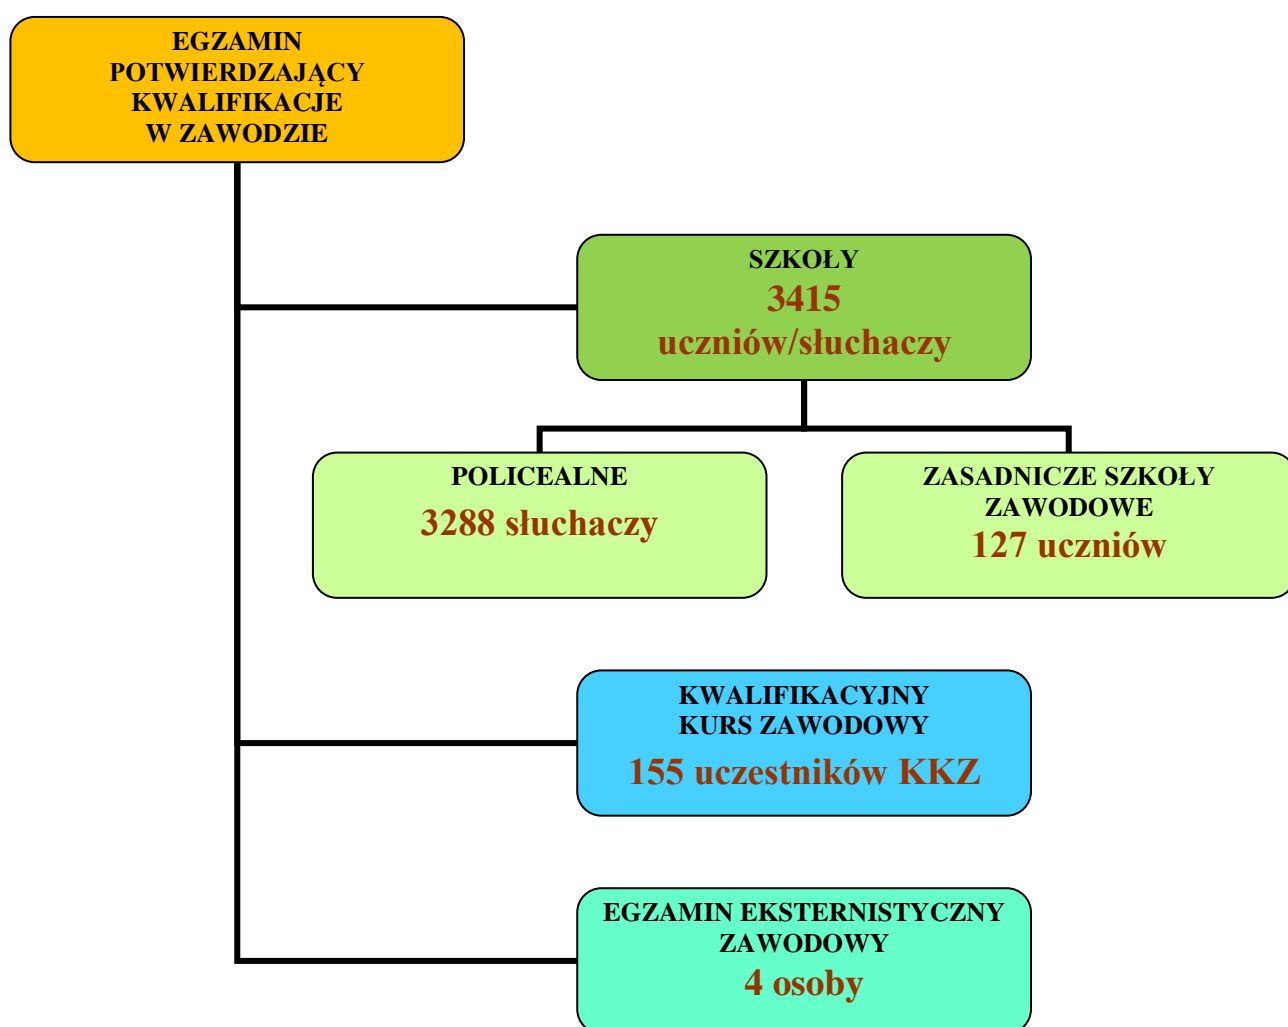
EGZAMIN POTWIERDZAJĄCY KWALIFIKACJE W ZAWODZIE

SZKOŁY
3415
uczniów/słuchaczy

POLICEALNE
3288 słuchaczy

ZASADNICZE SZKOŁY ZAWODOWE
127 uczniów

KWALIFIKACYJNY KURS ZAWODOWY
155 uczestników KKZ

EGZAMIN EKSTERNISTYCZNY ZAWODOWY
4 osoby